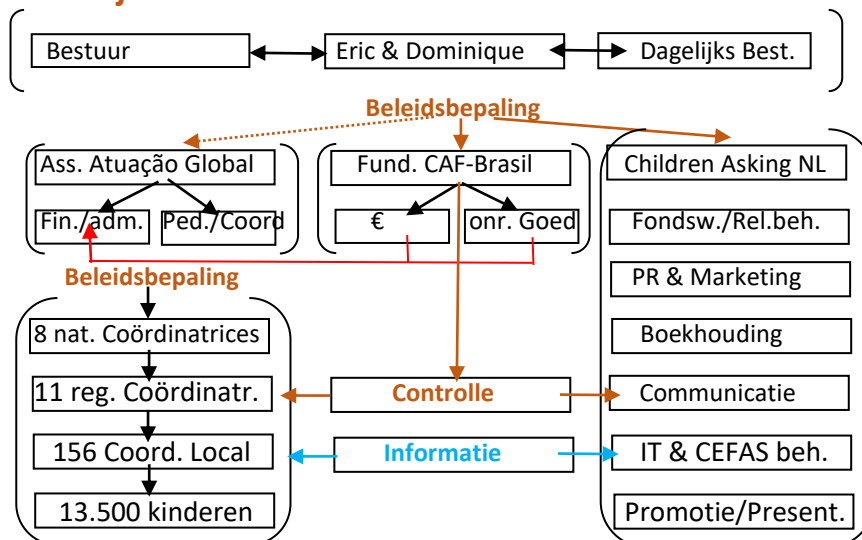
Bestuur
Eric & Dominique
Dagelijks Best.

Beleidsbepaling

Ass. Atuação Global
Fin./adm.
Ped./Coord

Fund. CAF-Brasil
€
onr. Goed

Children Asking NL
Fondsw./Rel.beh.
PR & Marketing
Boekhouding
Communicatie
IT & CEFAS beh.
Promotie/Present.

Beleidsbepaling

8 nat. Coördinatrices
11 reg. Coördinatr.
156 Coord. Local
13.500 kinderen

Controlle
Informatie